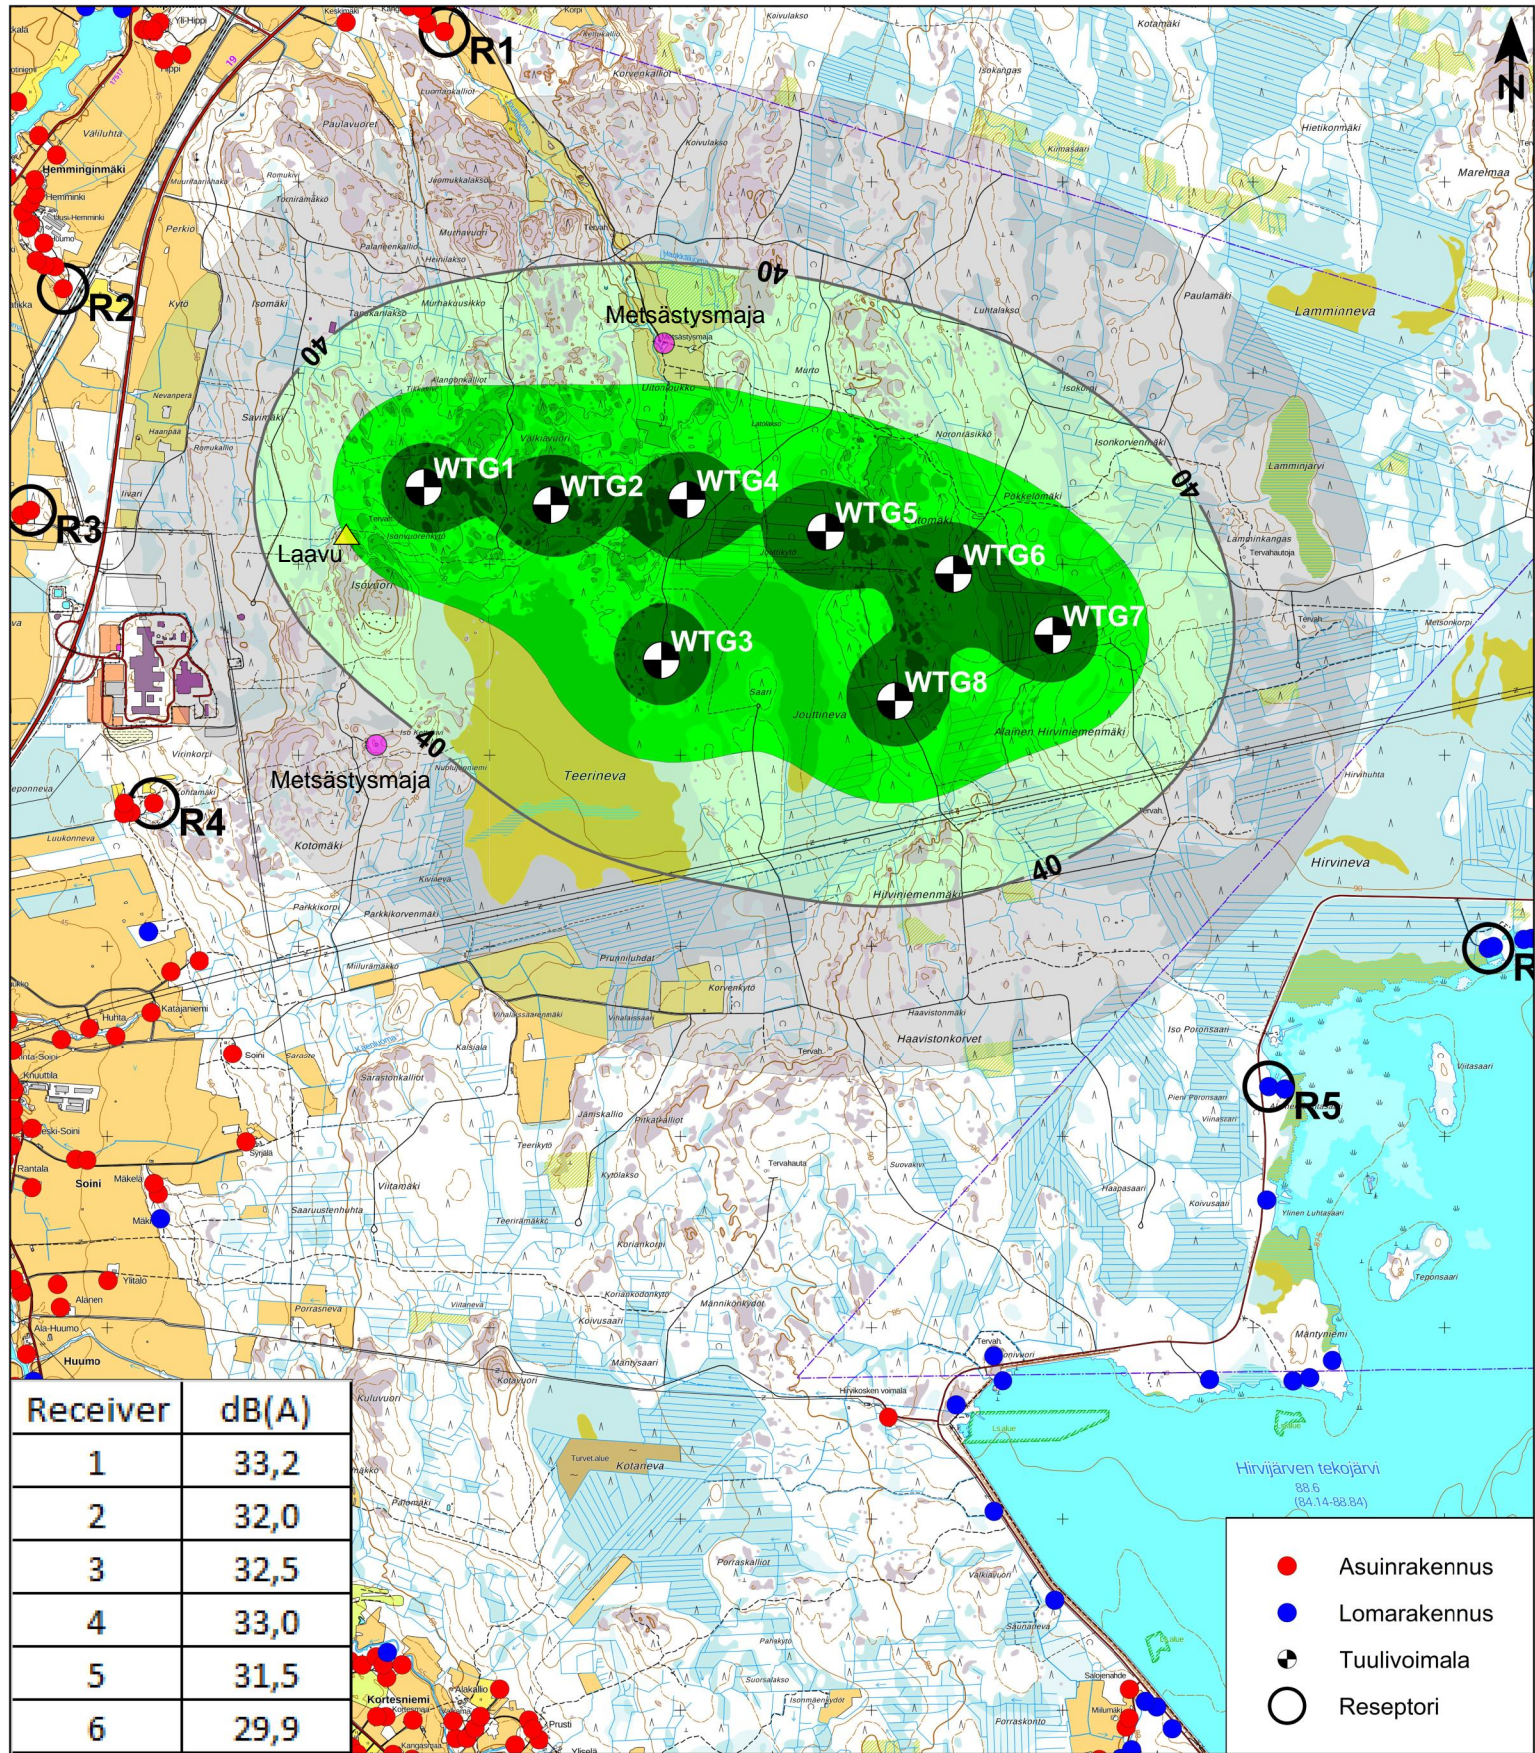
N

R1

R2

R3

R4

R5

R

40

40

40

40

40

Metsästysmaja

Metsästysmaja

Laavu

WTG1

WTG2

WTG3

WTG4

WTG5

WTG6

WTG7

WTG8

Hemminginmäki

Lamminneva

Teerineva

Hirvineva

Soini

Huumo

Kortesniemi

Hirvijärven tekojärvi

| Receiver | dB(A) |
|---|---|
| 1 | 33,2 |
| 2 | 32,0 |
| 3 | 32,5 |
| 4 | 33,0 |
| 5 | 31,5 |
| 6 | 29,9 |

Asuinrakennus

Lomarakennus

Tuulivoimala

Reseptori